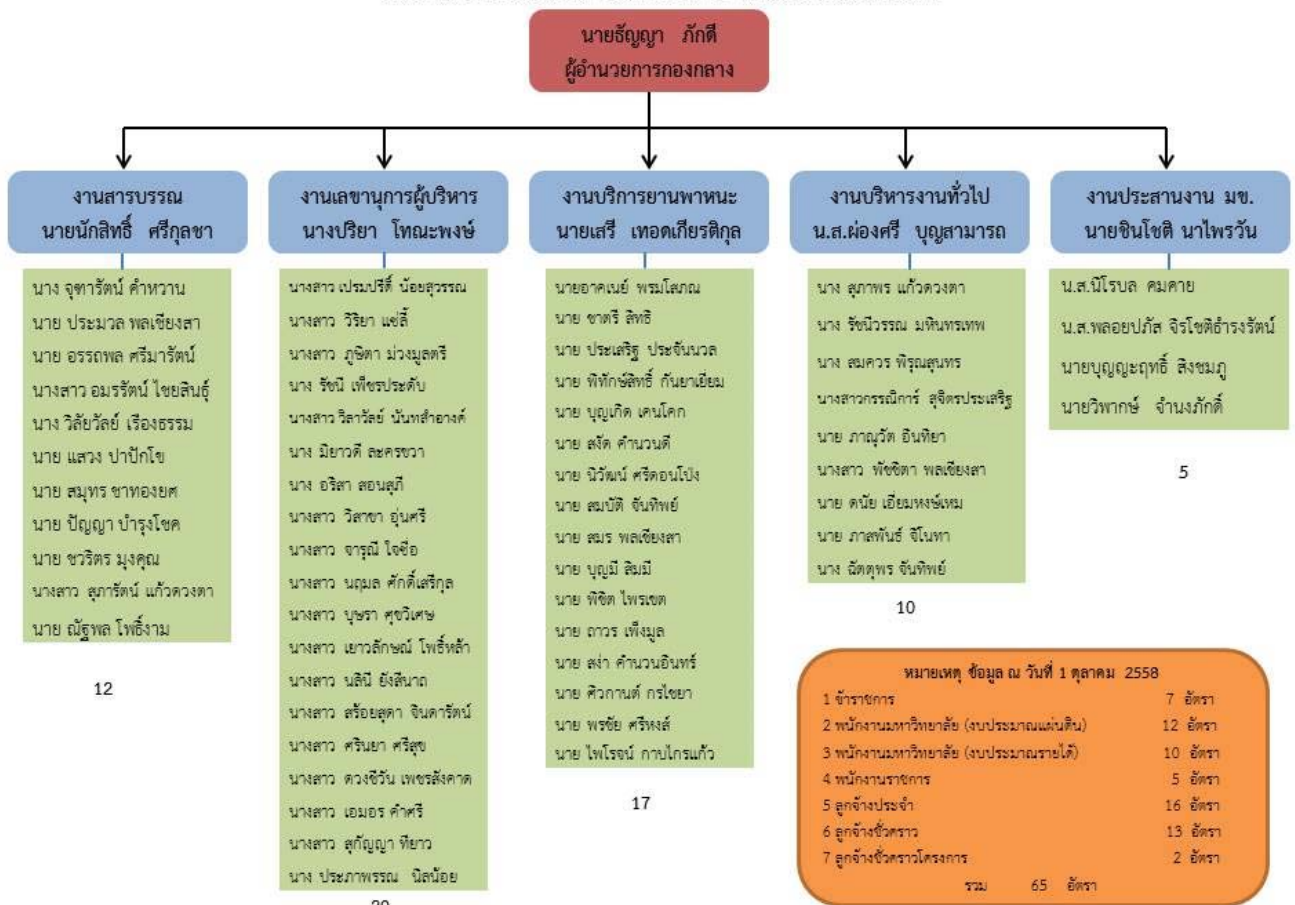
นายธัญญา ภักดี
ผู้อำนวยการกองกลาง

งานสารบรรณ
นายนักสิทธิ์ ศรีกุลชา

นาง จุฑารัตน์ คำหวาน
นาย ประมวล พลเชียงสา
นาย อรรถพล ศรีมารัตน์
นางสาว อมรรัตน์ ไชยสินธุ์
นาง วิลัยวัลย์ เรืองธรรม
นาย แสวง ปาปักโข
นาย สมุทร ชาทองยศ
นาย ปัญญา บำรุงโชค
นาย ชวริตร มุงคุณ
นางสาว สุภารัตน์ แก้วดวงตา
นาย ณัฐพล โพธิ์งาม

12

งานเลขานุการผู้บริหาร
นางปริยา โทณะพงษ์

นางสาว เปรมปรีดิ์ น้อยสุวรรณ
นางสาว วิริยา แซ่ลี้
นางสาว ภูษิตา ม่วงมูลตรี
นาง รัชนี เพ็ชรประดับ
นางสาว วิลาวัลย์ นันทสำอางค์
นาง มิยาวดี ละครขวา
นาง อริสา สอนสุภี
นางสาว วิสาขา อุ่นศรี
นางสาว จารุณี ใจซื่อ
นางสาว นฤมล ศักดิ์เสริกุล
นางสาว บุษรา ศุขวิเศษ
นางสาว เยาวลักษณ์ โพธิ์หล้า
นางสาว นลินี ยังสีนาถ
นางสาว สร้อยสุดา จินดารัตน์
นางสาว ศรินยา ศรีสุข
นางสาว ดวงชีวัน เพชรสังคาด
นางสาว เอมอร คำศรี
นางสาว สุกัญญา ทียาว
นาง ประภาพรรณ นิลน้อย

20

งานบริการยานพาหนะ
นายเสรี เทอดเกียรติกุล

นายอาคเนย์ พรมโสภณ
นาย ชาตรี สิทธิ
นาย ประเสริฐ ประจันนวล
นาย พิทักษ์สิทธิ์ กันยาเยี่ยม
นาย บุญเกิด เคนโคก
นาย สงัด คำนวนดี
นาย นิวัฒน์ ศรีดอนโป่ง
นาย สมบัติ จันทิพย์
นาย สมร พลเชียงสา
นาย บุญมี สิมมี
นาย พิชิต ไพรเขต
นาย ถาวร เพ็งมูล
นาย สง่า คำนวนอินทร์
นาย ศิวกานต์ กรไชยา
นาย พรชัย ศรีหงส์
นาย ไพโรจน์ กาบไกรแก้ว

17

งานบริหารงานทั่วไป
น.ส.ผ่องศรี บุญสามารถ

นาง สุภาพร แก้วดวงตา
นาง รัชนีวรรณ มหินทรเทพ
นาง สมควร พิรุณสุนทร
นางสาวกรรณิการ์ สุจิตรประเสริฐ
นาย ภาณุวัต อินทิยา
นางสาว พัชชิตา พลเชียงสา
นาย ดนัย เอี่ยมหงษ์เหม
นาย ภาสพันธ์ จีในทา
นาง ฉัตตุพร จันทิพย์

10

งานประสานงาน มข.
นายชินโชติ นาไพรวัน

น.ส.นิโรบล คมคาย
น.ส.พลอยปภัส จิรโชติธำรงรัตน์
นายบุญญะฤทธิ์ สิงชมภู
นายวิพากษ์ จำนงภักดิ์

5

หมายเหตุ ข้อมูล ณ วันที่ 1 ตุลาคม 2558
1 ข้าราชการ 7 อัตรา
2 พนักงานมหาวิทยาลัย (งบประมาณแผ่นดิน) 12 อัตรา
3 พนักงานมหาวิทยาลัย (งบประมาณรายได้) 10 อัตรา
4 พนักงานราชการ 5 อัตรา
5 ลูกจ้างประจำ 16 อัตรา
6 ลูกจ้างชั่วคราว 13 อัตรา
7 ลูกจ้างชั่วคราวโครงการ 2 อัตรา
รวม 65 อัตรา